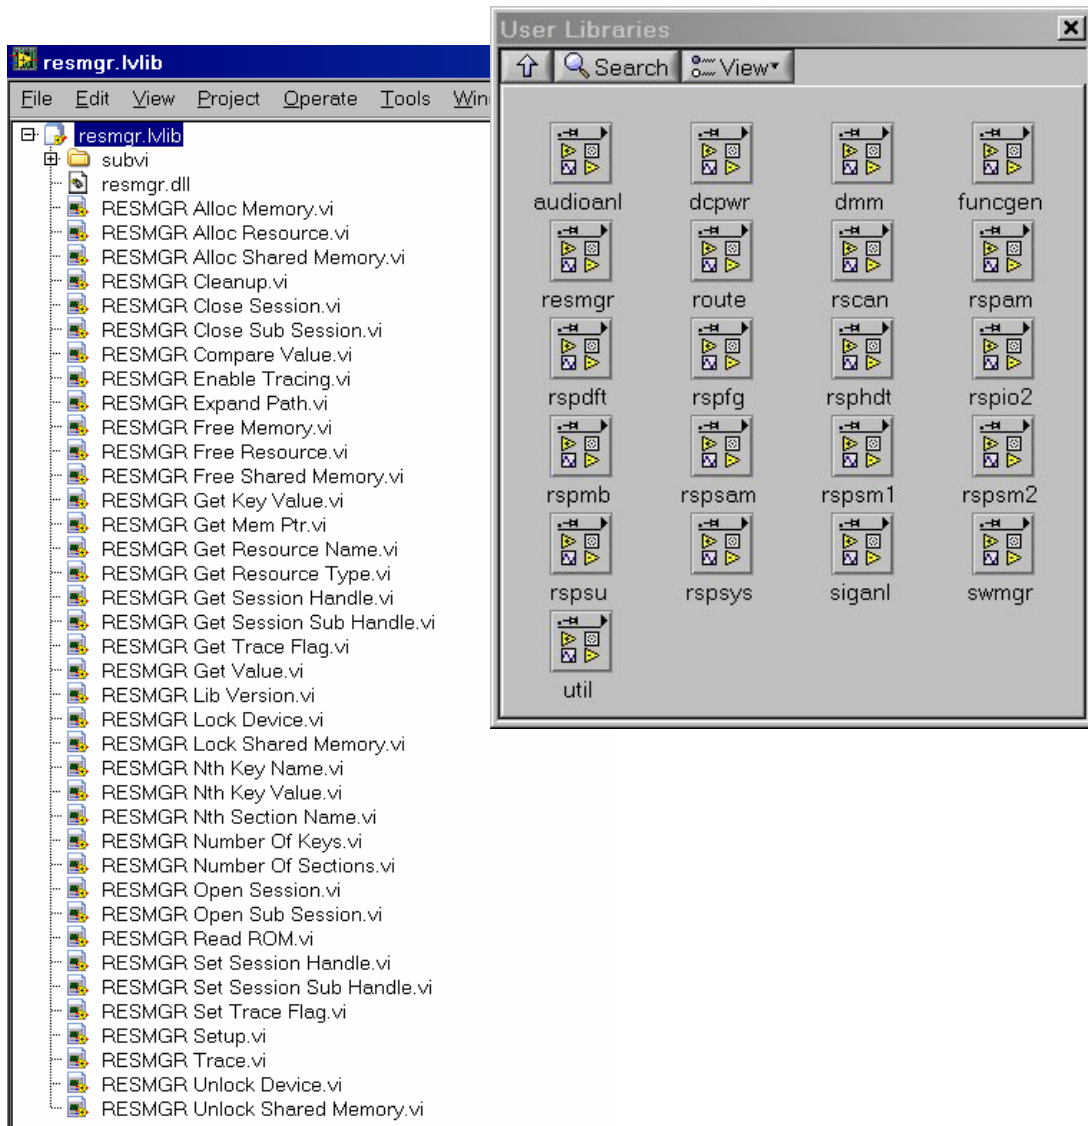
resmgr.lvlib

File Edit View Project Operate Tools Win

resmgr.lvlib
subvi
resmgr.dll
RESMGR Alloc Memory.vi
RESMGR Alloc Resource.vi
RESMGR Alloc Shared Memory.vi
RESMGR Cleanup.vi
RESMGR Close Session.vi
RESMGR Close Sub Session.vi
RESMGR Compare Value.vi
RESMGR Enable Tracing.vi
RESMGR Expand Path.vi
RESMGR Free Memory.vi
RESMGR Free Resource.vi
RESMGR Free Shared Memory.vi
RESMGR Get Key Value.vi
RESMGR Get Mem Ptr.vi
RESMGR Get Resource Name.vi
RESMGR Get Resource Type.vi
RESMGR Get Session Handle.vi
RESMGR Get Session Sub Handle.vi
RESMGR Get Trace Flag.vi
RESMGR Get Value.vi
RESMGR Lib Version.vi
RESMGR Lock Device.vi
RESMGR Lock Shared Memory.vi
RESMGR Nth Key Name.vi
RESMGR Nth Key Value.vi
RESMGR Nth Section Name.vi
RESMGR Number Of Keys.vi
RESMGR Number Of Sections.vi
RESMGR Open Session.vi
RESMGR Open Sub Session.vi
RESMGR Read ROM.vi
RESMGR Set Session Handle.vi
RESMGR Set Session Sub Handle.vi
RESMGR Set Trace Flag.vi
RESMGR Setup.vi
RESMGR Trace.vi
RESMGR Unlock Device.vi
RESMGR Unlock Shared Memory.vi

User Libraries

Search View

audioanl dcpwr dmm funcgen
resmgr route rscan rspam
rspdft rspfg rsphdt rspio2
rspmb rspsam rspsm1 rspsm2
rspsu rspsys siganl swmgr
util